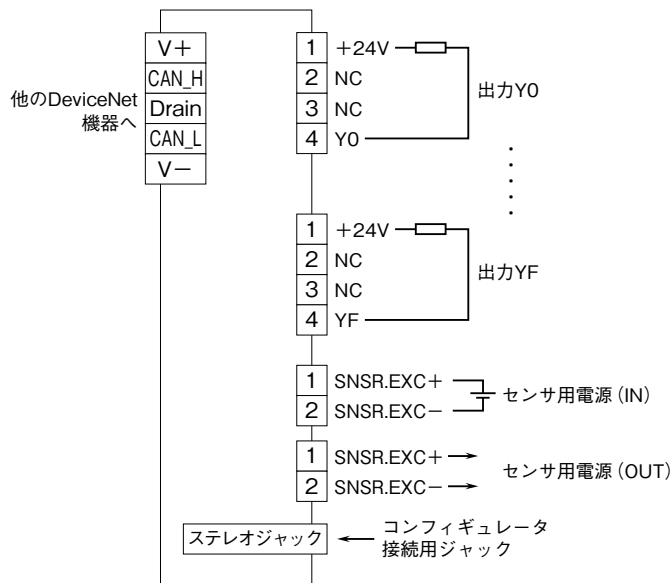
V+
CAN_H
Drain
CAN_L
V−

他のDeviceNet
機器へ

1 +24V
2 NC
3 NC
4 Y0

出力Y0

1 +24V
2 NC
3 NC
4 YF

出力YF

1 SNSR.EXC+
2 SNSR.EXC−

センサ用電源（IN）

1 SNSR.EXC+
2 SNSR.EXC−

センサ用電源（OUT）

ステレオジャック

コンフィギュレータ
接続用ジャック